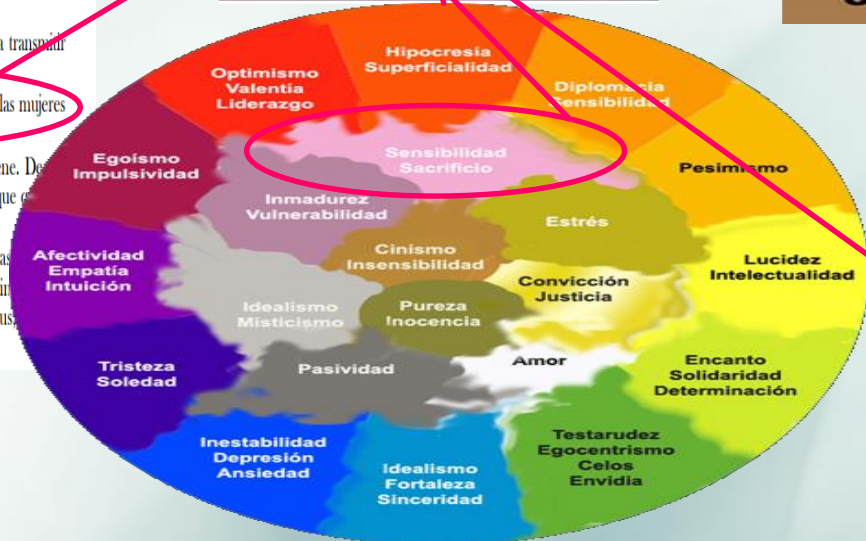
a transmitir

las mujeres

ene. De
que c

as
in
us,

Optimismo
Valentía
Liderazgo

Hipocresía
Superficialidad

Diplomacia
Sensibilidad

Egoísmo
Impulsividad

Sensibilidad
Sacrificio

Pesimismo

Inmadurez
Vulnerabilidad

Estrés

Afectividad
Empatía
Intuición

Cinismo
Insensibilidad

Lucidez
Intelectualidad

Convicción
Justicia

Idealismo
Misticismo

Pureza
Inocencia

Tristeza
Soledad

Pasividad

Amor

Encanto
Solidaridad
Determinación

Testarudez
Egocentrismo
Celos
Envidia

Inestabilidad
Depresión
Ansiedad

Idealismo
Fortaleza
Sinceridad